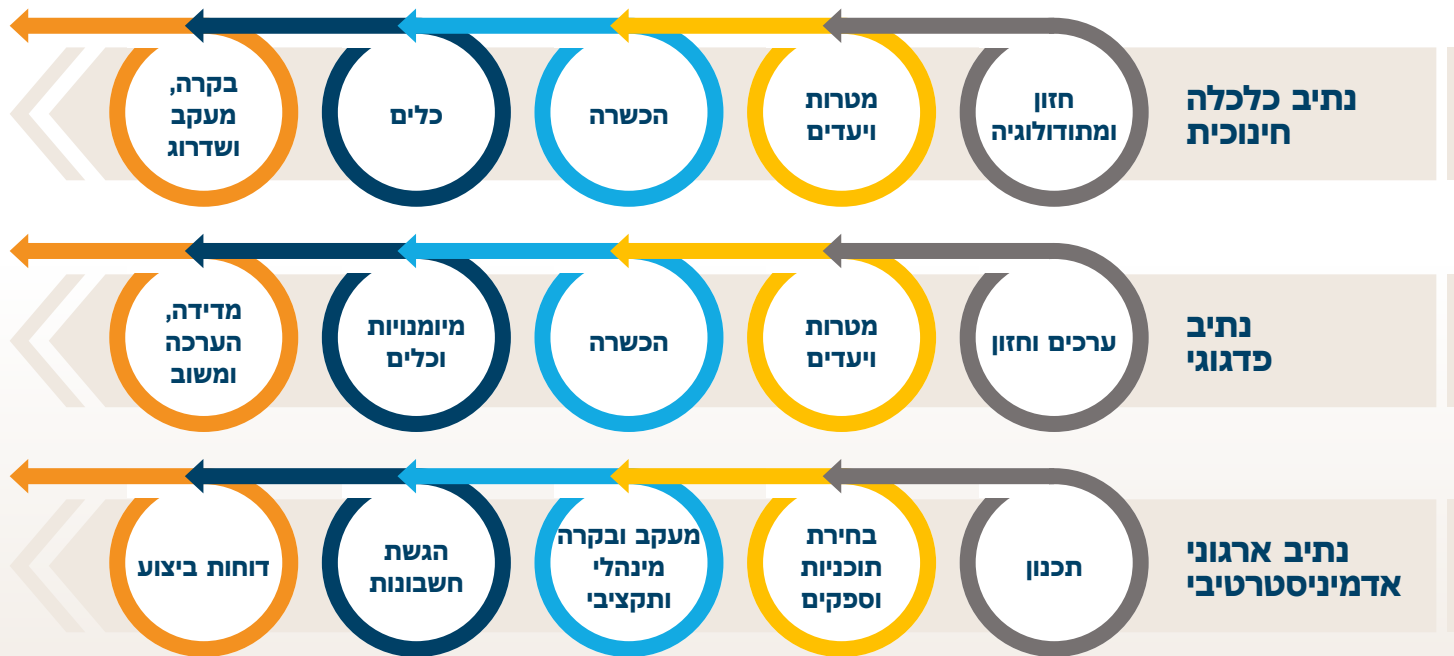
נתיב כלכלה חינוכית

חזון ומתודולוגיה

מטרות ויעדים

הכשרה

כלים

בקרה, מעקב ושדרוג

נתיב פדגוגי

ערכים וחזון

מטרות ויעדים

הכשרה

מיומנויות וכלים

מדידה, הערכה ומשוב

נתיב ארגוני אדמיניסטרטיבי

תכנון

בחירת תוכניות וספקים

מעקב ובקרה מינהלי ותקציבי

הגשת חשבונות

דוחות ביצוע